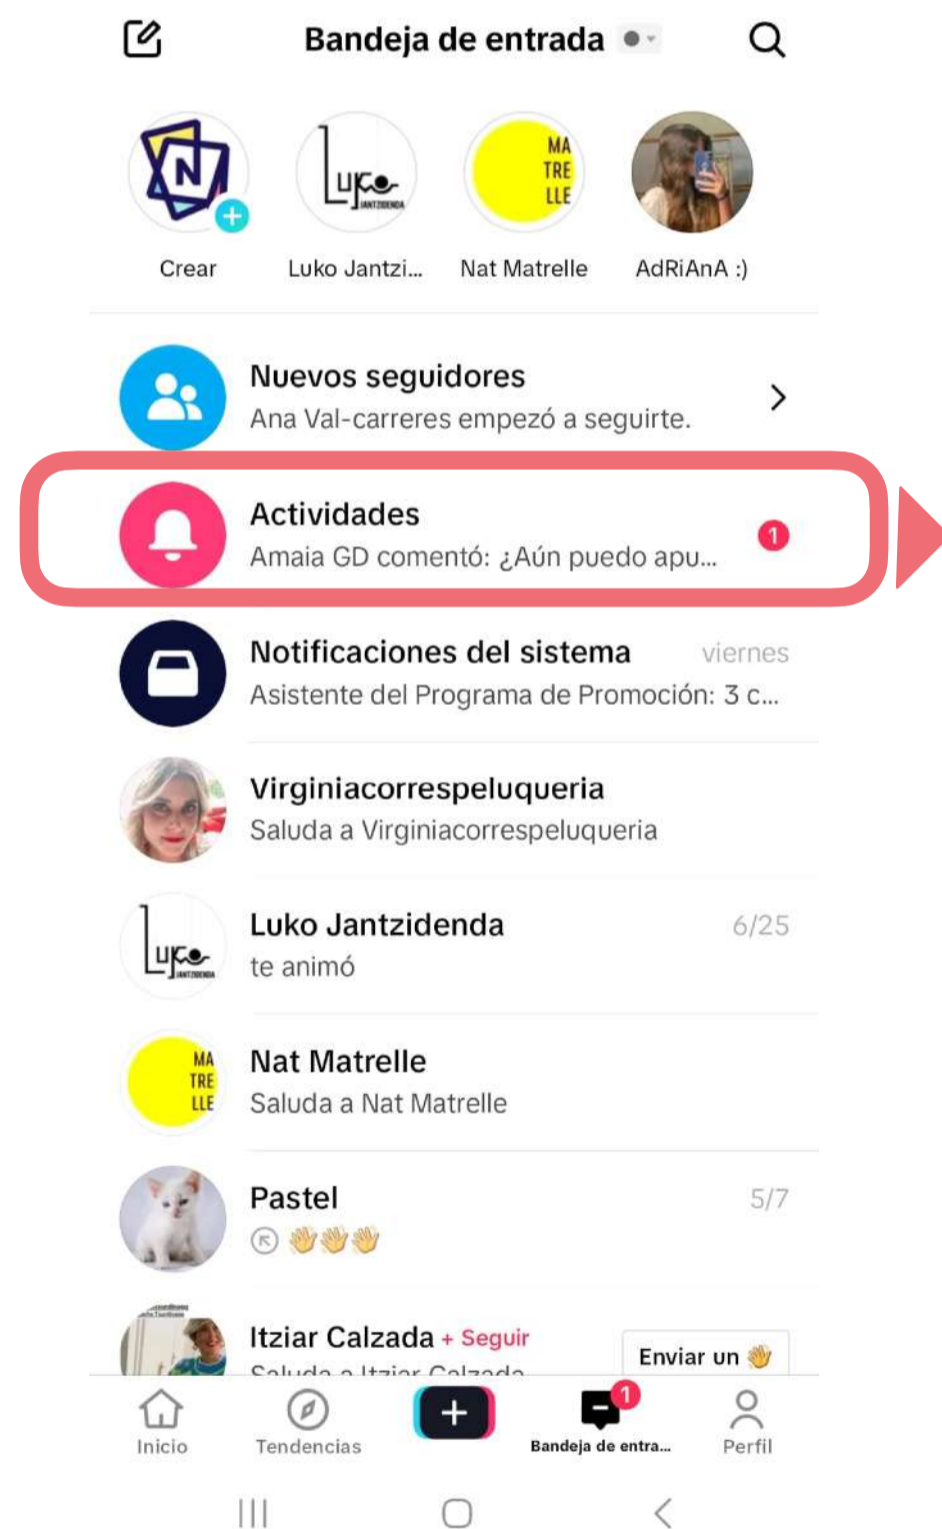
Bandeja de entrada

Crear
Luko Jantzi...
Nat Matrelle
AdRiAnA :)

Nuevos seguidores
Ana Val-carreres empezó a seguirte.

Actividades
Amaia GD comentó: ¿Aún puedo apu...
1

Notificaciones del sistema viernes
Asistente del Programa de Promoción: 3 c...

Virginiacorrespeluqueria
Saluda a Virginiacorrespeluqueria

Luko Jantzidenda 6/25
te animó

Nat Matrelle
Saluda a Nat Matrelle

Pastel 5/7
👋👋👋

Itziar Calzada + Seguir
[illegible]
Enviar un 👋

Inicio
Tendencias
+
1
Bandeja de entra...
Perfil